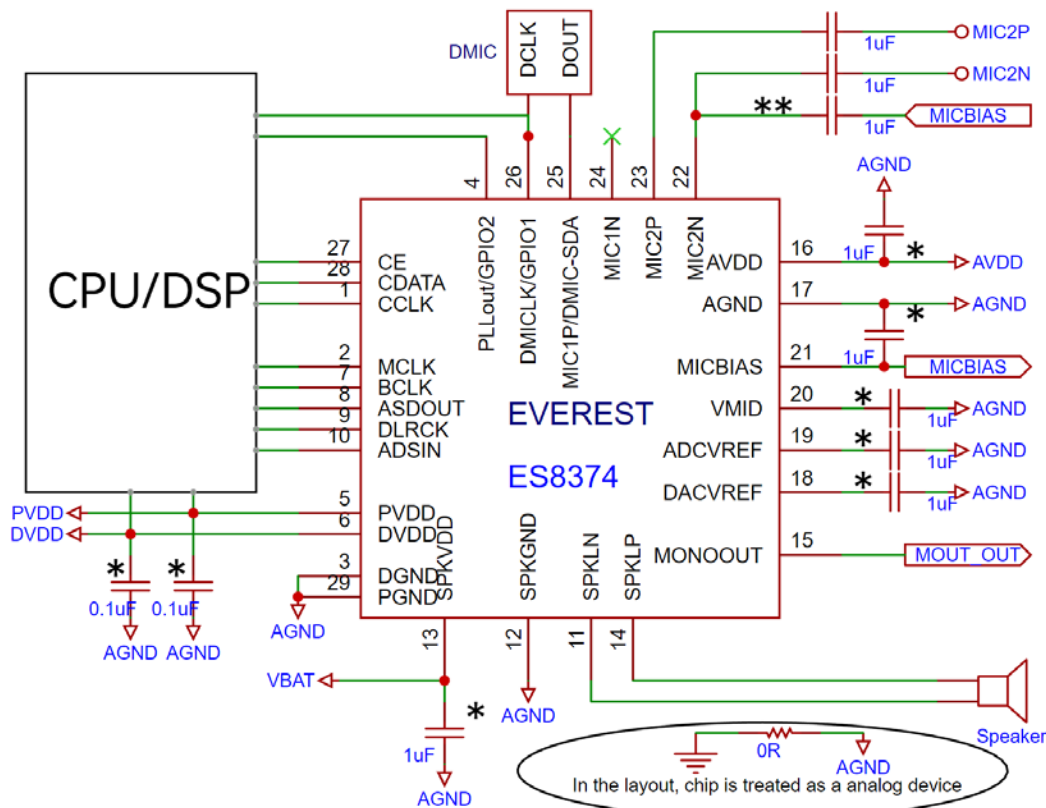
DMIC
DCLK
DOUT
1uF
MIC2P
1uF
MIC2N
**
1uF
MICBIAS
4
26
25
24
23
22
AGND
PLLout/GPIO2
DMICLK/GPIO1
MIC1P/DMIC-SDA
MIC1N
MIC2P
MIC2N
16
AVDD
1uF
*
AVDD
CPU/DSP
27
28
1
CE
CDATA
CCLK
AGND
17
*
AGND
1uF
MICBIAS
21
MICBIAS
2
7
8
9
10
MCLK
BCLK
ASDOUT
DLRCK
ADSIN
EVEREST
VMID
20
*
1uF
AGND
ADCVREF
19
*
1uF
AGND
ES8374
DACVREF
18
*
1uF
AGND
PVDD
DVDD
5
6
PVDD
DVDD
SPKVDD
SPKGND
SPKLN
SPKLP
MONOOUT
15
MOUT_OUT
*
*
0.1uF
0.1uF
AGND
AGND
3
29
DGND
PGND
AGND
13
12
11
14
VBAT
*
1uF
AGND
AGND
Speaker
0R
AGND
In the layout, chip is treated as a analog device